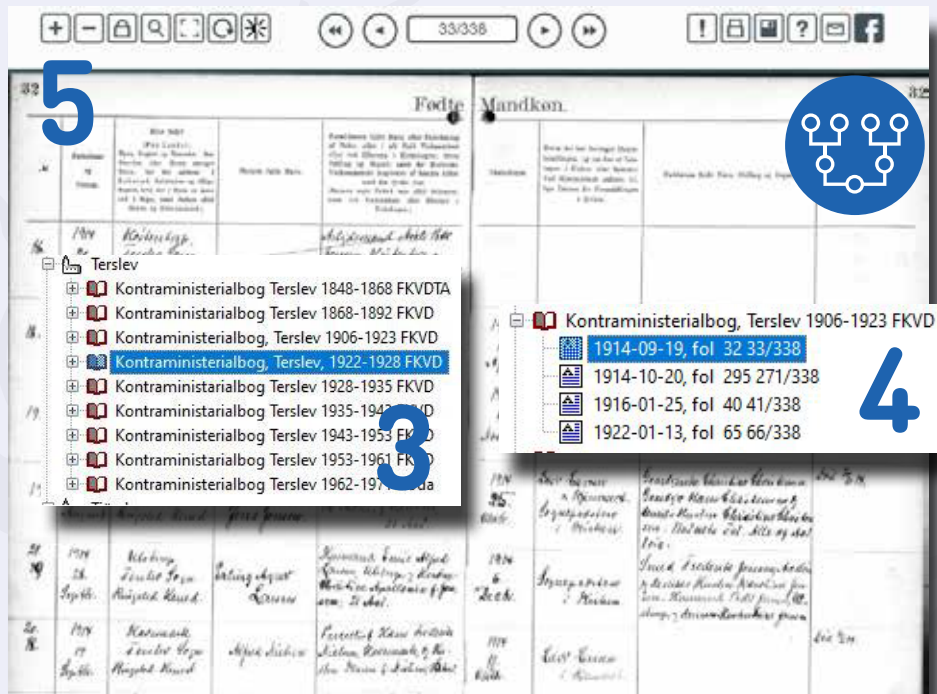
33/338

5

32

Fødte Mandkøn.

32

Terslev
Kontraministerialbog Terslev 1848-1868 FKVDTA
Kontraministerialbog Terslev 1868-1892 FKVD
Kontraministerialbog, Terslev 1906-1923 FKVD
Kontraministerialbog, Terslev, 1922-1928 FKVD
Kontraministerialbog Terslev 1928-1935 FKVD
Kontraministerialbog Terslev 1935-194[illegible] FKVD
Kontraministerialbog Terslev 1943-195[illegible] FKVD
Kontraministerialbog Terslev 1953-196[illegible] FKVD
Kontraministerialbog Terslev 1962-197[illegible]

3

Kontraministerialbog, Terslev 1906-1923 FKVD
1914-09-19, fol 32 33/338
1914-10-20, fol 295 271/338
1916-01-25, fol 40 41/338
1922-01-13, fol 65 66/338

4

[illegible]